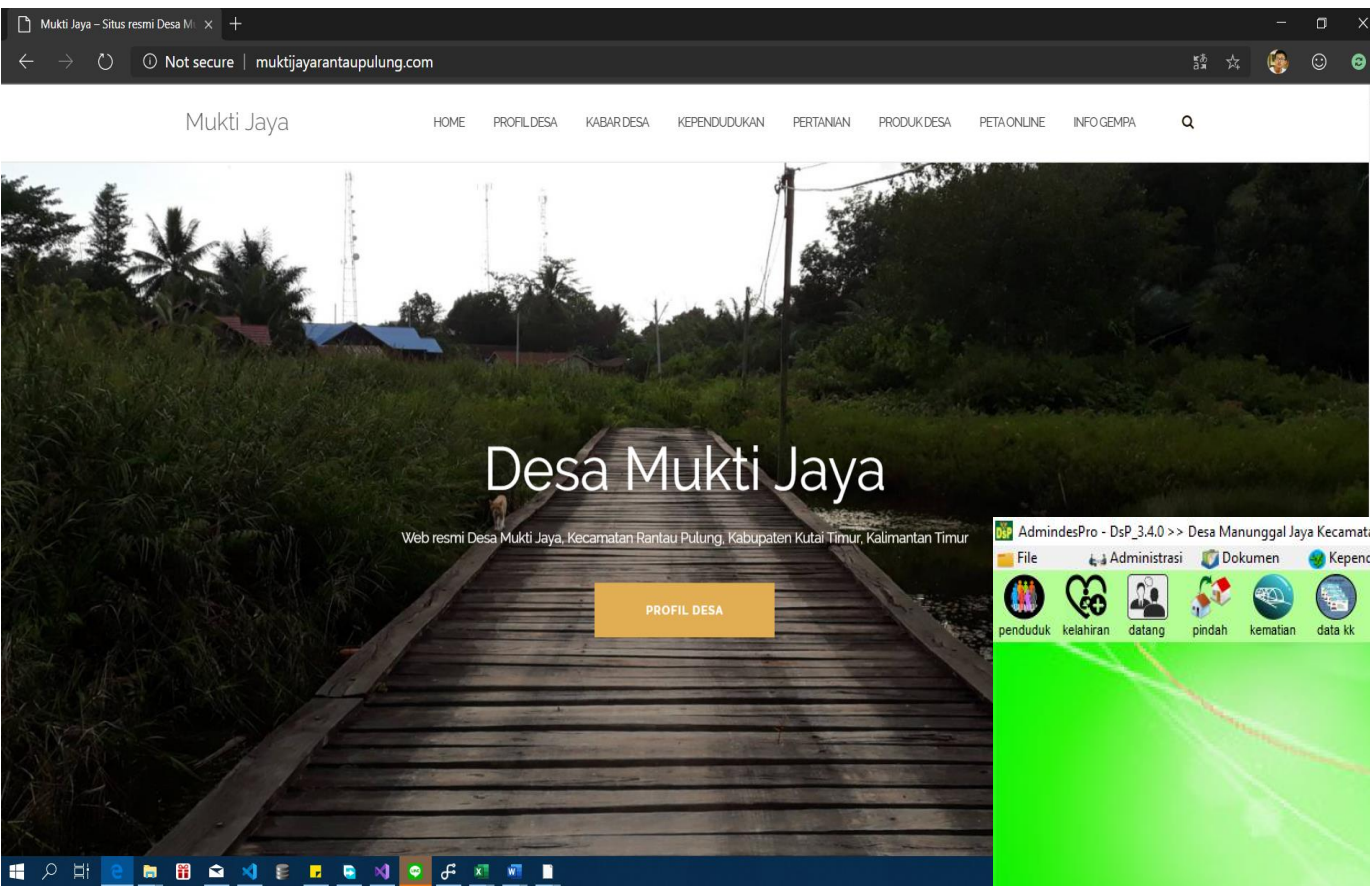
Mukti Jaya – Situs resmi Desa M

Not secure | muktijayarantaupulung.com

Mukti Jaya

HOME PROFIL DESA KABAR DESA KEPENDUDUKAN PERTANIAN PRODUK DESA PETA ONLINE INFO GEMPA

Desa Mukti Jaya

Web resmi Desa Mukti Jaya, Kecamatan Rantau Pulung, Kabupaten Kutai Timur, Kalimantan Timur

PROFIL DESA

AdmindesPro - DsP_3.4.0 >> Desa Manunggal Jaya Kecamat

File Administrasi Dokumen Kepend

penduduk kelahiran datang pindah kematian data kk